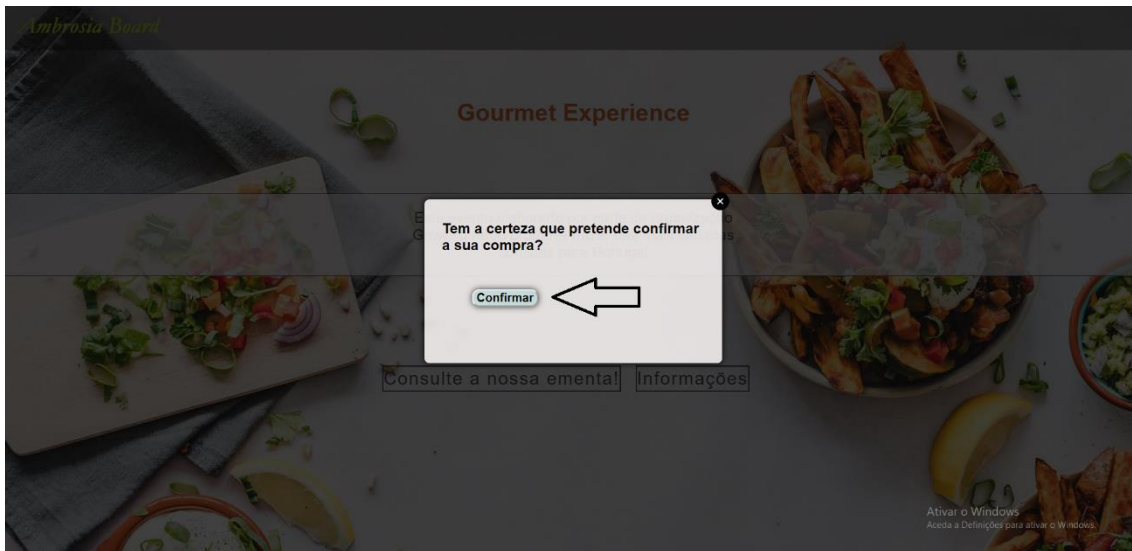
Ambrosia Board

Gourmet Experience

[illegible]

×

Tem a certeza que pretende confirmar a sua compra?

Confirmar

Consulte a nossa ementa!

Informações

Ativar o Windows
Aceda a Definições para ativar o Windows.